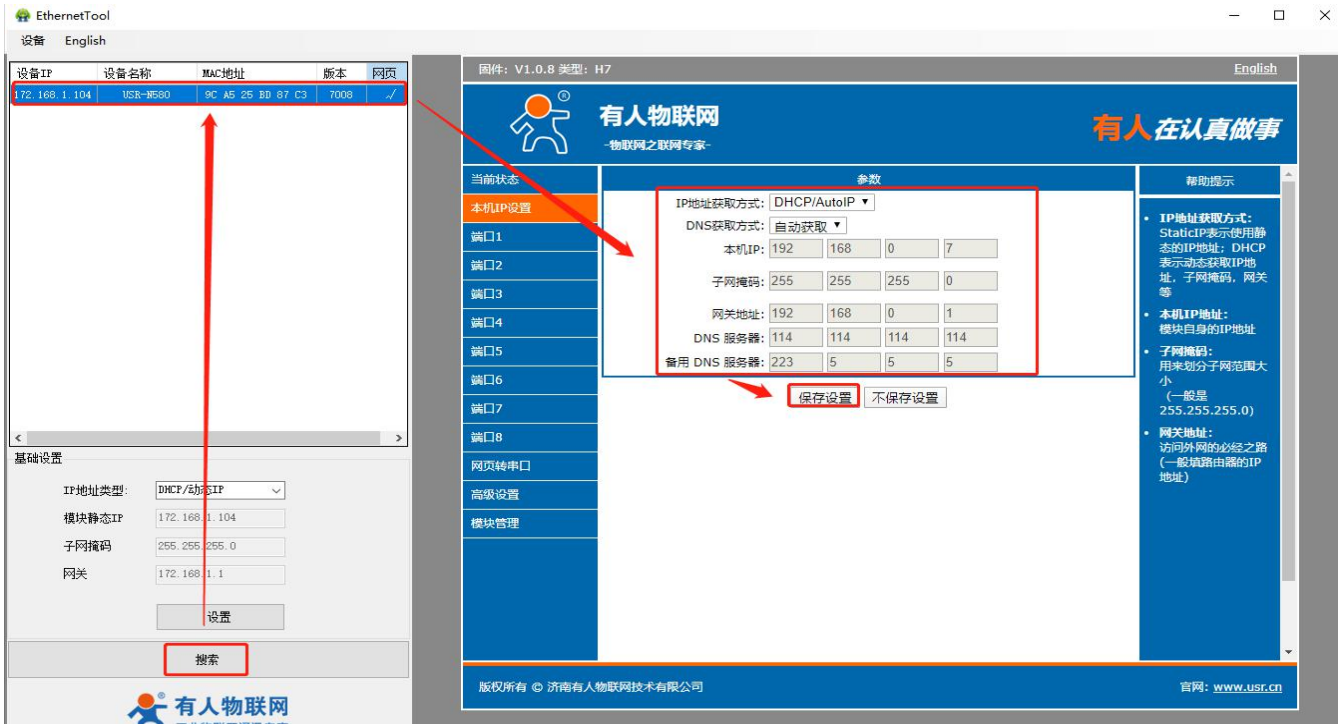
EthernetTool

设备 English

| 设备IP | 设备名称 | MAC地址 | 版本 | 网页 |
|---|---|---|---|---|
| 172.168.1.104 | USR-N580 | 9C A5 25 BD 87 C3 | 7008 | √ |

基础设置

IP地址类型: DHCP/动态IP

模块静态IP 172.168.1.104

子网掩码 255.255.255.0

网关 172.168.1.1

设置

搜索

有人物联网

固件: V1.0.8 类型: H7

English

有人物联网

-物联网之联网专家-

有人在认真做事

当前状态

本机IP设置

端口1

端口2

端口3

端口4

端口5

端口6

端口7

端口8

网页转串口

高级设置

模块管理

参数

IP地址获取方式: DHCP/AutoIP

DNS获取方式: 自动获取

本机IP: 192 168 0 7

子网掩码: 255 255 255 0

网关地址: 192 168 0 1

DNS 服务器: 114 114 114 114

备用 DNS 服务器: 223 5 5 5

保存设置 不保存设置

帮助提示

• IP地址获取方式: StaticIP表示使用静态的IP地址; DHCP表示动态获取IP地址、子网掩码、网关等

• 本机IP地址: 模块自身的IP地址

• 子网掩码: 用来划分子网范围大小 (一般是255.255.255.0)

• 网关地址: 访问外网的必经之路 (一般填路由器的IP地址)

版权所有 © 济南有人物联网技术有限公司

官网: www.usr.cn